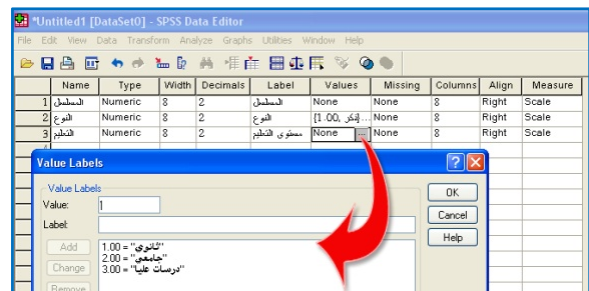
*Untitled1 [DataSet0] - SPSS Data Editor

File Edit View Data Transform Analyze Graphs Utilities Window Help

| | Name | Type | Width | Decimals | Label | Values | Missing | Columns | Align | Measure |
|---|---|---|---|---|---|---|---|---|---|---|
| 1 | المسلسل | Numeric | 8 | 2 | المسلسل | None | None | 8 | Right | Scale |
| 2 | النوع | Numeric | 8 | 2 | النوع | {1.00, ذكر}... | None | 8 | Right | Scale |
| 3 | التعليم | Numeric | 8 | 2 | مستوى التعليم | None ... | None | 8 | Right | Scale |

Value Labels

Value Labels
Value: 1
Label:

Add
Change
Remove

1.00 = "ثانوي"
2.00 = "جامعي"
3.00 = "دراسات عليا"

OK
Cancel
Help